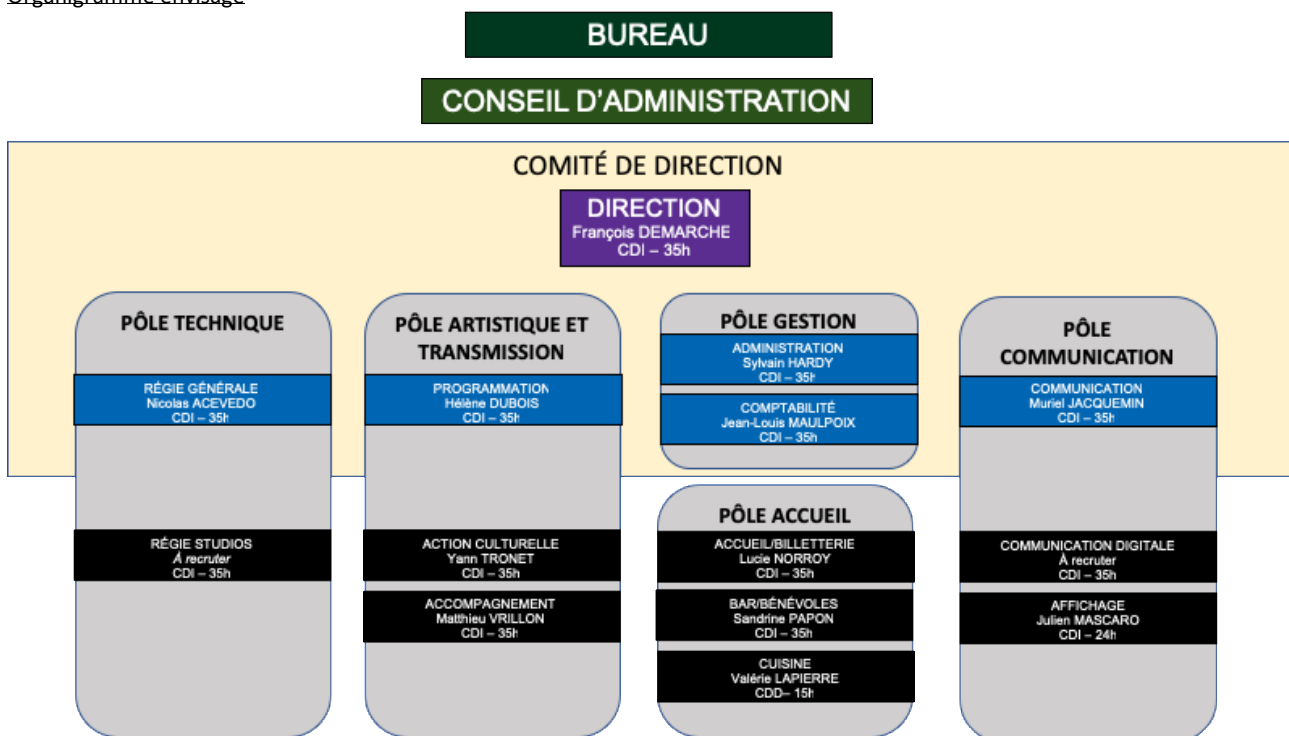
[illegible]

BUREAU

CONSEIL D'ADMINISTRATION

COMITÉ DE DIRECTION

DIRECTION
François DEMARCHE
CDI – 35h

PÔLE TECHNIQUE

RÉGIE GÉNÉRALE
Nicolas ACEVEDO
CDI – 35h

RÉGIE STUDIOS
À recruter
CDI – 35h

PÔLE ARTISTIQUE ET TRANSMISSION

PROGRAMMATION
Hélène DUBOIS
CDI – 35h

ACTION CULTURELLE
Yann TRONET
CDI – 35h

ACCOMPAGNEMENT
Matthieu VRILLON
CDI – 35h

PÔLE GESTION

ADMINISTRATION
Sylvain HARDY
CDI – 35h

COMPTABILITÉ
Jean-Louis MAULPOIX
CDI – 35h

PÔLE ACCUEIL

ACCUEIL/BILLETTERIE
Lucie NORROY
CDI – 35h

BAR/BÉNÉVOLES
Sandrine PAPON
CDI – 35h

CUISINE
Valérie LAPIERRE
CDD– 15h

PÔLE COMMUNICATION

COMMUNICATION
Muriel JACQUEMIN
CDI – 35h

COMMUNICATION DIGITALE
À recruter
CDI – 35h

AFFICHAGE
Julien MASCARO
CDI – 24h